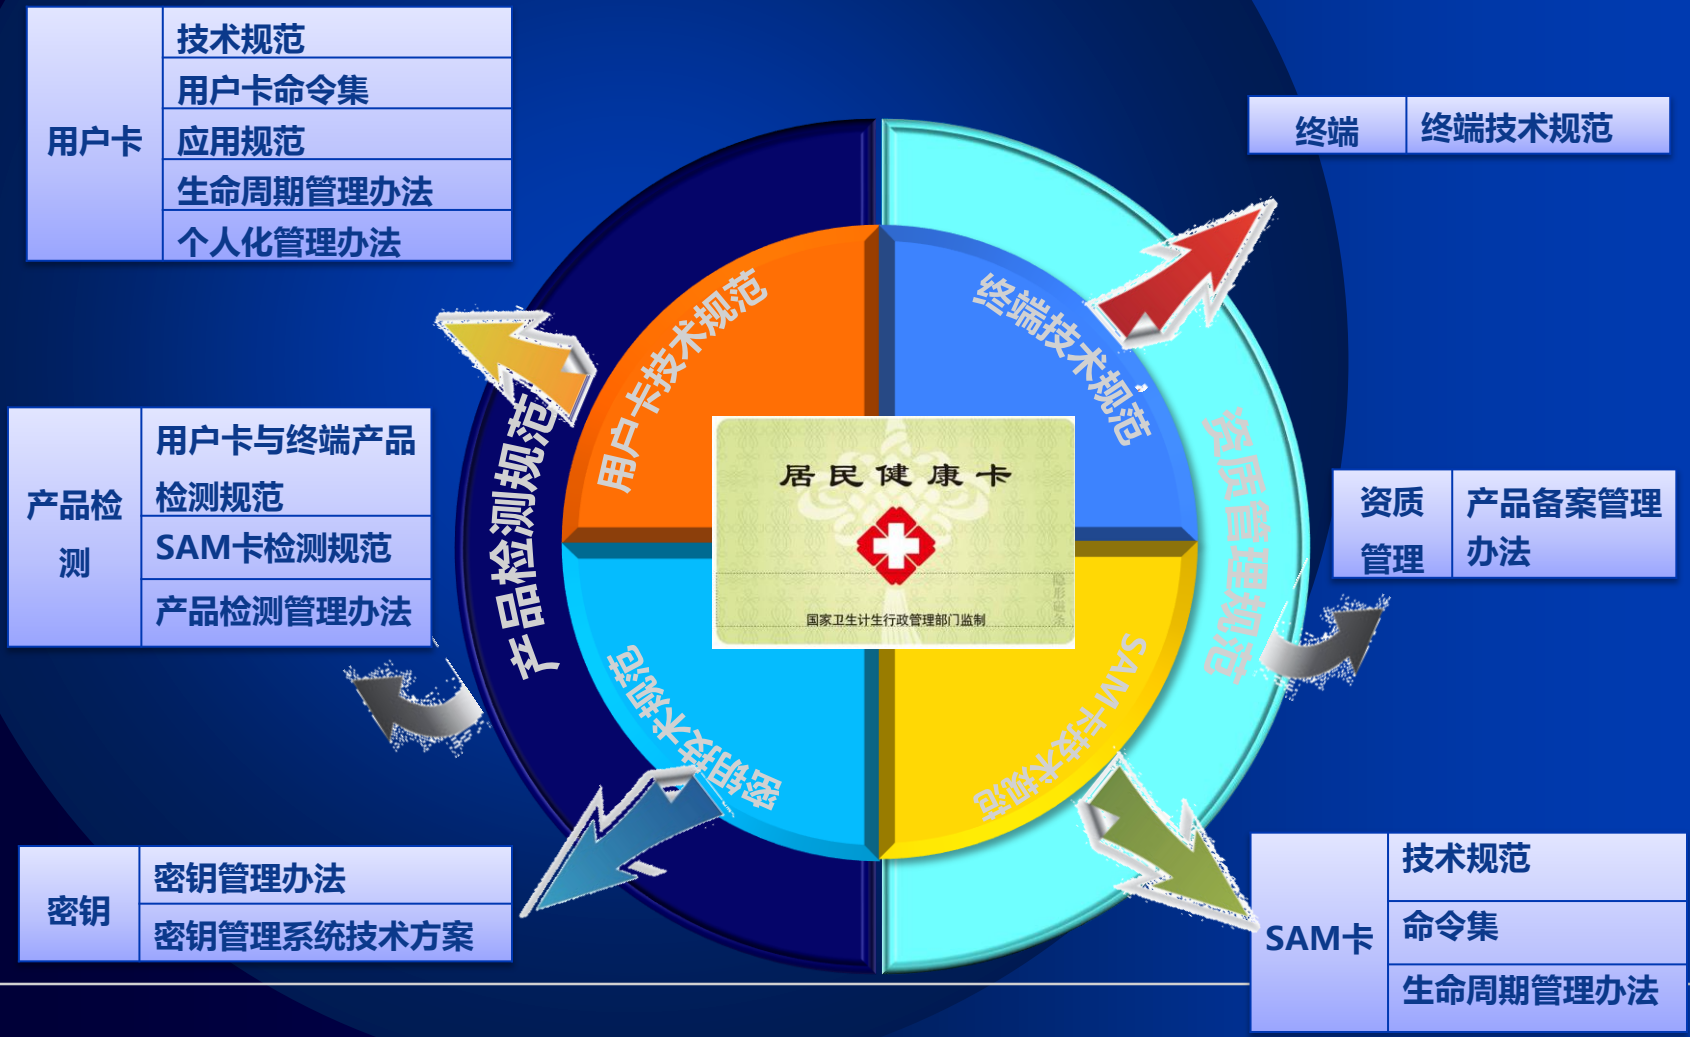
| 用户卡 | 技术规范 |
|---|---|
| | 用户卡命令集 |
| | 应用规范 |
| | 生命周期管理办法 |
| | 个人化管理办法 |

| 终端 | 终端技术规范 |
|---|---|

| 产品检测 | 用户卡与终端产品检测规范 |
|---|---|
| | SAM卡检测规范 |
| | 产品检测管理办法 |

| 资质管理 | 产品备案管理办法 |
|---|---|

| 密钥 | 密钥管理办法 |
|---|---|
| | 密钥管理系统技术方案 |

| SAM卡 | 技术规范 |
|---|---|
| | 命令集 |
| | 生命周期管理办法 |

用户卡技术规范

终端技术规范

密钥技术规范

SAM卡技术规范

产品检测规范

资质管理规范

居民健康卡

国家卫生计生行政管理部门监制